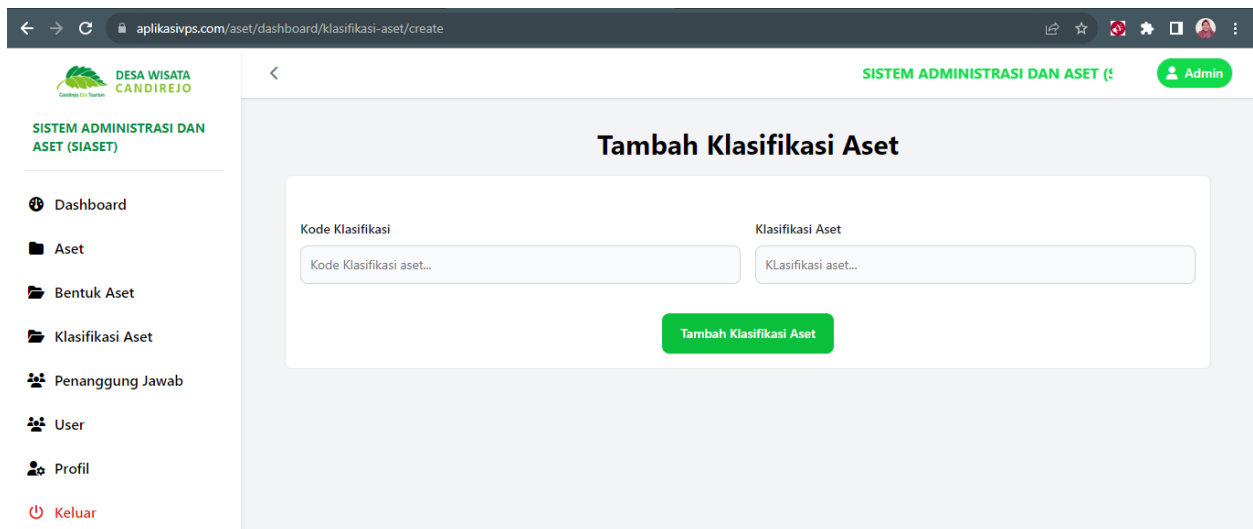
aplikasivps.com/aset/dashboard/klasifikasi-aset/create

DESA WISATA CANDIREJO
Candirejo Eco Tourism

SISTEM ADMINISTRASI DAN ASET (SIASET)

Dashboard
Aset
Bentuk Aset
Klasifikasi Aset
Penanggung Jawab
User
Profil
Keluar

SISTEM ADMINISTRASI DAN ASET (S
Admin

Tambah Klasifikasi Aset

Kode Klasifikasi
Kode Klasifikasi aset...

Klasifikasi Aset
KLasifikasi aset...

Tambah Klasifikasi Aset